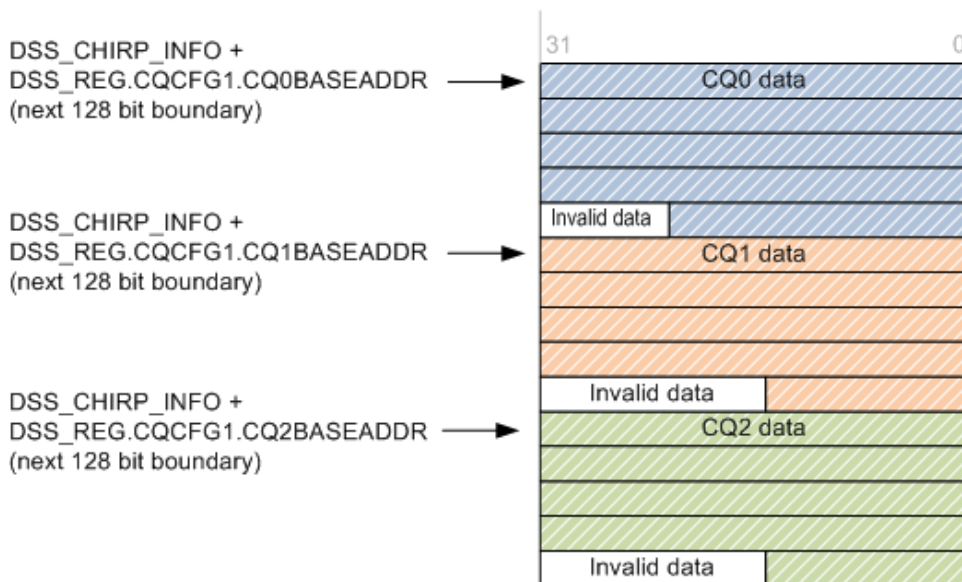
31

0

DSS_CHIRP_INFO +
DSS_REG.CQCFG1.CQ0BASEADDR
(next 128 bit boundary)

CQ0 data

Invalid data

DSS_CHIRP_INFO +
DSS_REG.CQCFG1.CQ1BASEADDR
(next 128 bit boundary)

CQ1 data

Invalid data

DSS_CHIRP_INFO +
DSS_REG.CQCFG1.CQ2BASEADDR
(next 128 bit boundary)

CQ2 data

Invalid data